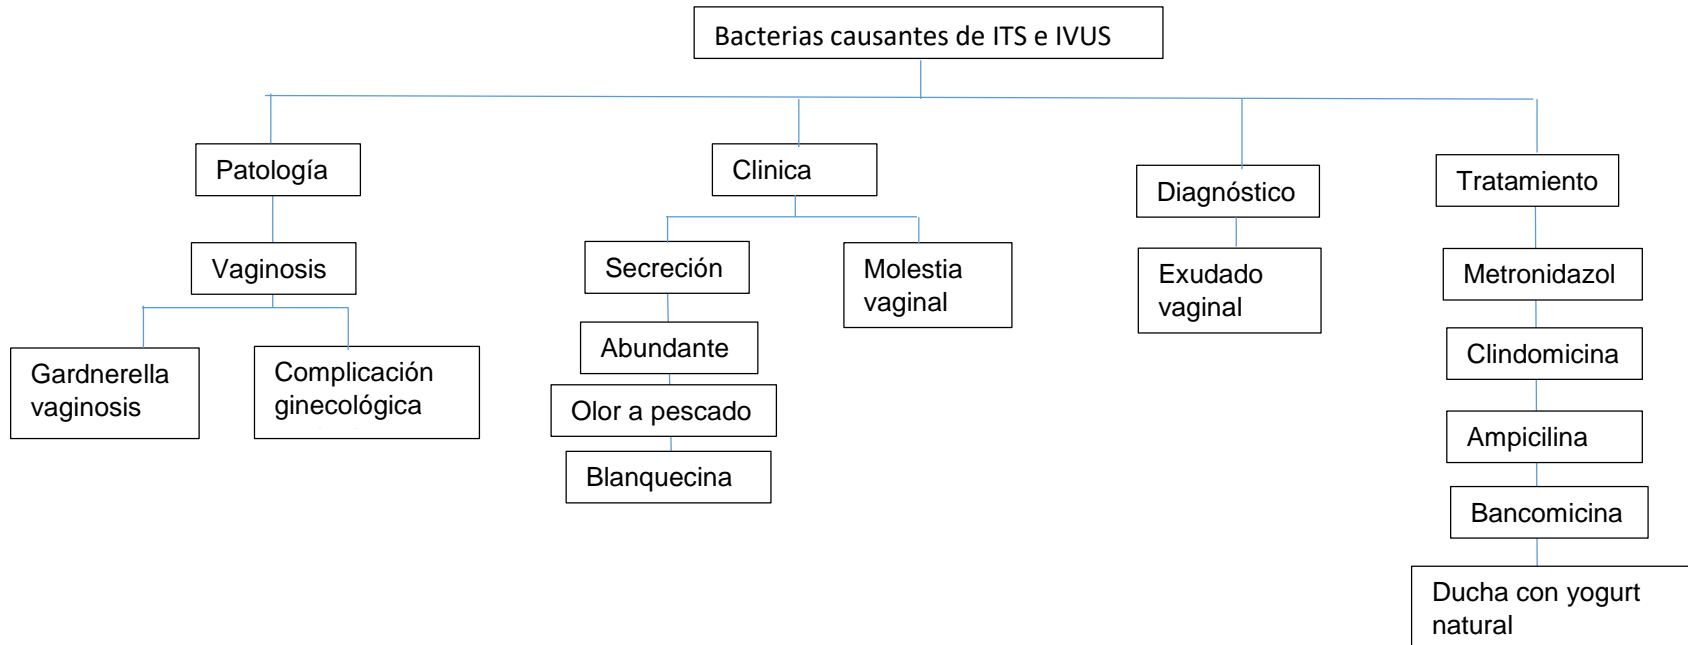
Bacterias causantes de ITS e IVUS

Patología

Vaginosis

Gardnerella vaginosis

Complicación ginecológica

Clinica

Secreción

Abundante

Olor a pescado

Blanquecina

Molestia vaginal

Diagnóstico

Exudado vaginal

Tratamiento

Metronidazol

Clindomicina

Ampicilina

Bancomicina

Ducha con yogurt natural